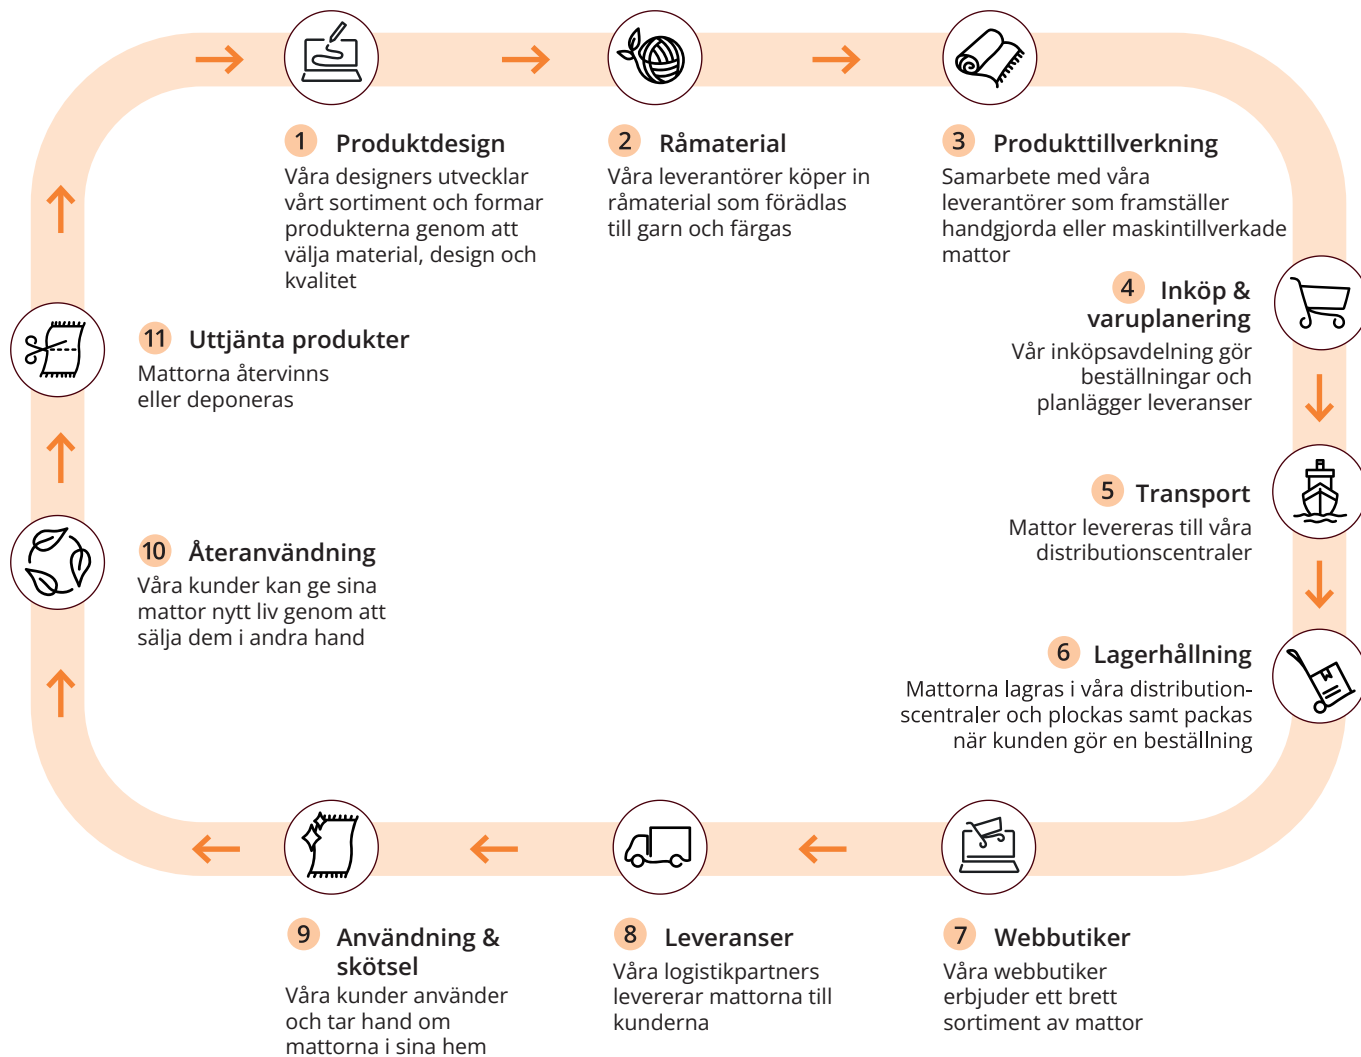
1 Produktdesign
Våra designers utvecklar vårt sortiment och formar produkterna genom att välja material, design och kvalitet

2 Råmaterial
Våra leverantörer köper in råmaterial som förädlas till garn och färgas

3 Produkttillverkning
Samarbete med våra leverantörer som framställer handgjorda eller maskintillverkade mattor

4 Inköp & varuplanering
Vår inköpsavdelning gör beställningar och planlägger leveranser

5 Transport
Mattor levereras till våra distributionscentraler

6 Lagerhållning
Mattorna lagras i våra distributionscentraler och plockas samt packas när kunden gör en beställning

7 Webbutiker
Våra webbutiker erbjuder ett brett sortiment av mattor

8 Leveranser
Våra logistikpartners levererar mattorna till kunderna

9 Användning & skötsel
Våra kunder använder och tar hand om mattorna i sina hem

10 Återanvändning
Våra kunder kan ge sina mattor nytt liv genom att sälja dem i andra hand

11 Uttjänta produkter
Mattorna återvinns eller deponeras